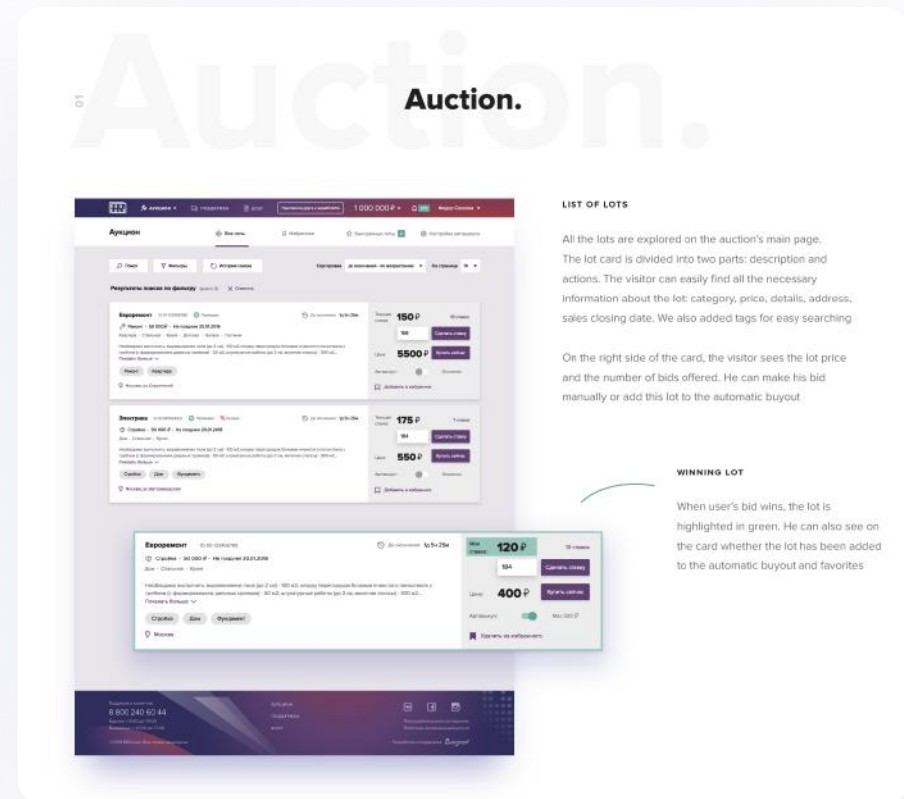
01

Auction.

Auction.

Аукцион

Все лоты

Избранное

Поиск

Фильтры

История поиска

Результаты поиска по фильтру

Евроремонт

Ремонт · 50 000 ₽ · На građu 20.01.2018

Ремонт

Кладка

Москва

Текущая ставка

150 ₽

Сделать ставку

Цена

5500 ₽

Купить сейчас

Автовыкуп

Добавить в избранное

Электрика

Стройка · 50 000 ₽

175 ₽

550 ₽

Стройка

Дом

Фундамент

Евроремонт

Стройка · 50 000 ₽ · На građu 20.01.2018

Дом · Стальные · Буре

Показать больше

Стройка

Дом

Фундамент

Москва

Ваша ставка

120 ₽

Сделать ставку

Цена

400 ₽

Купить сейчас

Автовыкуп

Удалить из избранного

8 800 240 60 44

Аукцион

LIST OF LOTS

All the lots are explored on the auction's main page. The lot card is divided into two parts: description and actions. The visitor can easily find all the necessary information about the lot: category, price, details, address, sales closing date. We also added tags for easy searching

On the right side of the card, the visitor sees the lot price and the number of bids offered. He can make his bid manually or add this lot to the automatic buyout

WINNING LOT

When user's bid wins, the lot is highlighted in green. He can also see on the card whether the lot has been added to the automatic buyout and favorites